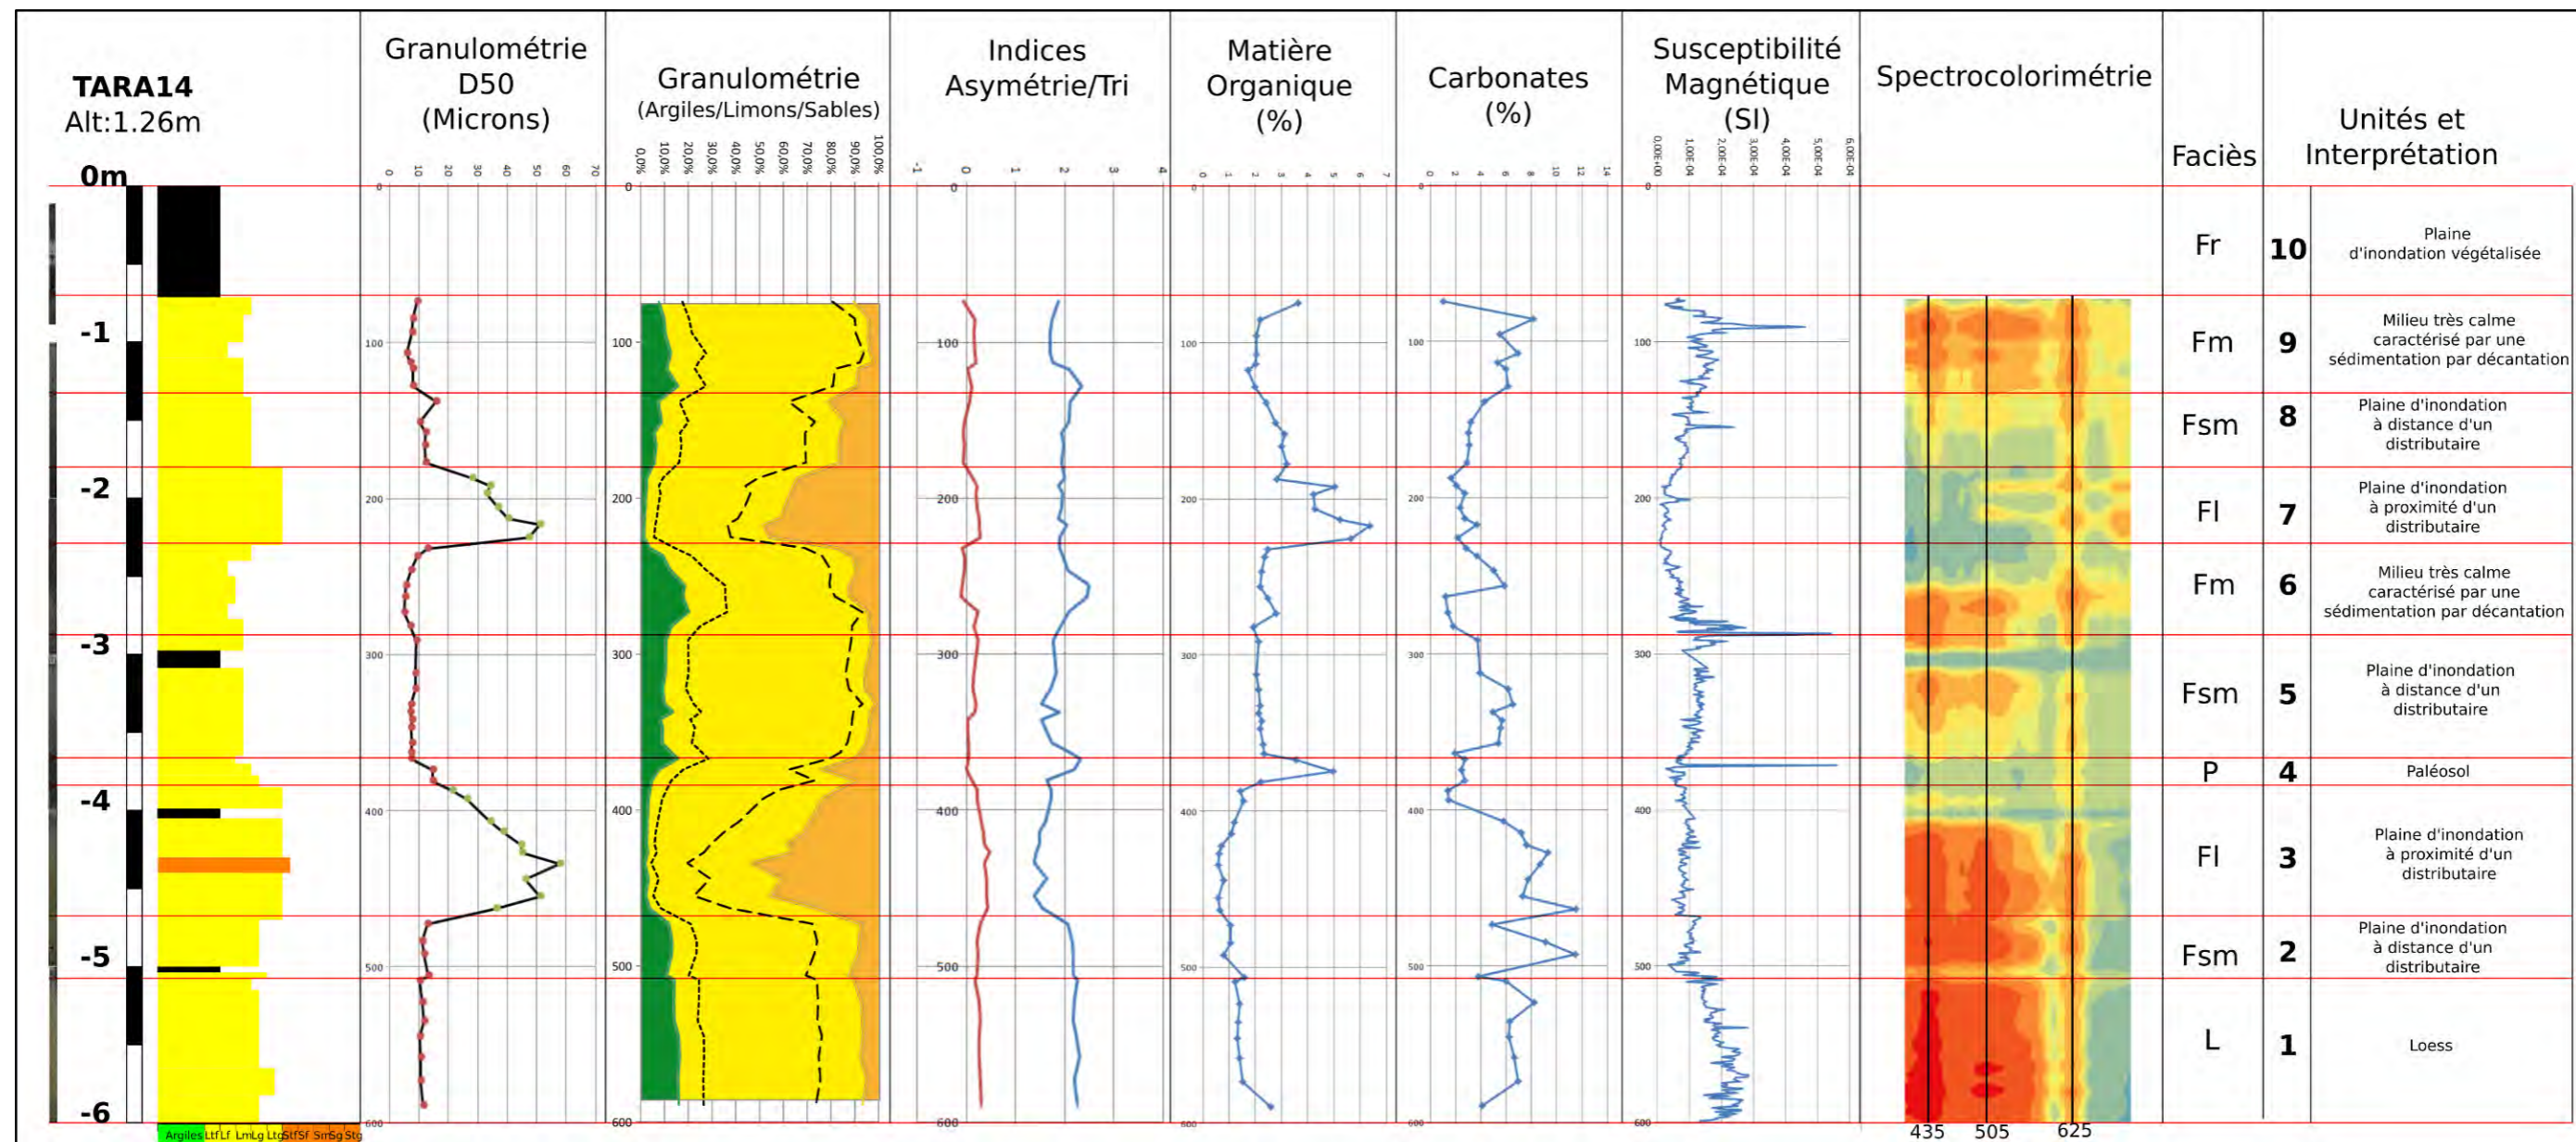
TARA14
Alt:1.26m

0m
-1
-2
-3
-4
-5
-6

Argiles Ltf Lf Lm Lg Ltg Stf Sf Sm Sg Stg

Granulométrie D50 (Microns)
0 10 20 30 40 50 60 70
0 100 200 300 400 500 600

Granulométrie (Argiles/Limons/Sables)
0,0% 10,0% 20,0% 30,0% 40,0% 50,0% 60,0% 70,0% 80,0% 90,0% 100,0%
0 100 200 300 400 500 600

Indices Asymétrie/Tri
-1 0 1 2 3 4
0 100 200 300 400 500 600

Matière Organique (%)
0 1 2 3 4 5 6 7
0 100 200 300 400 500 600

Carbonates (%)
0 2 4 6 8 10 12 14
0 100 200 300 400 500 600

Susceptibilité Magnétique (SI)
0,00E+00 1,00E-04 2,00E-04 3,00E-04 4,00E-04 5,00E-04 6,00E-04
0 100 200 300 400 500 600

Spectrocolorimétrie
435 505 625

Faciès

Unités et Interprétation

| Faciès | Unité | Interprétation |
|---|---|---|
| Fr | 10 | Plaine d'inondation végétalisée |
| Fm | 9 | Milieu très calme caractérisé par une sédimentation par décantation |
| Fsm | 8 | Plaine d'inondation à distance d'un distributaire |
| Fl | 7 | Plaine d'inondation à proximité d'un distributaire |
| Fm | 6 | Milieu très calme caractérisé par une sédimentation par décantation |
| Fsm | 5 | Plaine d'inondation à distance d'un distributaire |
| P | 4 | Paléosol |
| Fl | 3 | Plaine d'inondation à proximité d'un distributaire |
| Fsm | 2 | Plaine d'inondation à distance d'un distributaire |
| L | 1 | Loess |